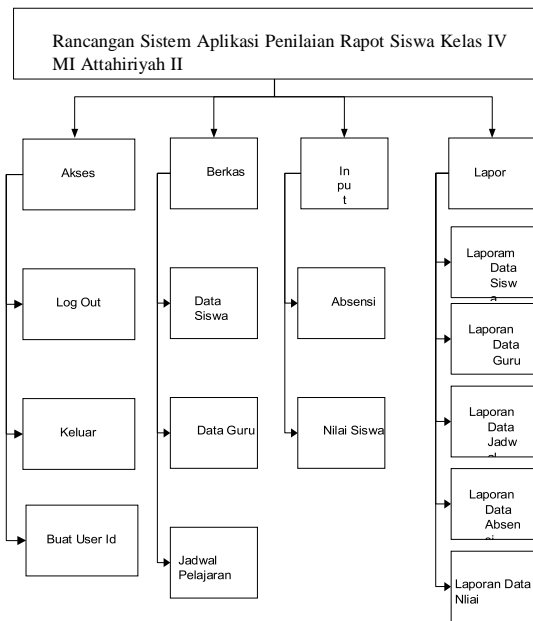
Rancangan Sistem Aplikasi Penilaian Rapot Siswa Kelas IV MI Attahiriyah II

Akses

Log Out

Keluar

Buat User Id

Berkas

Data Siswa

Data Guru

Jadwal Pelajaran

In pu t

Absensi

Nilai Siswa

Lapor

Laporam Data Sisw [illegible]

Laporan Data Guru

Laporan Data Jadw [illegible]

Laporan Data Absen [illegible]

Laporan Data Nliai